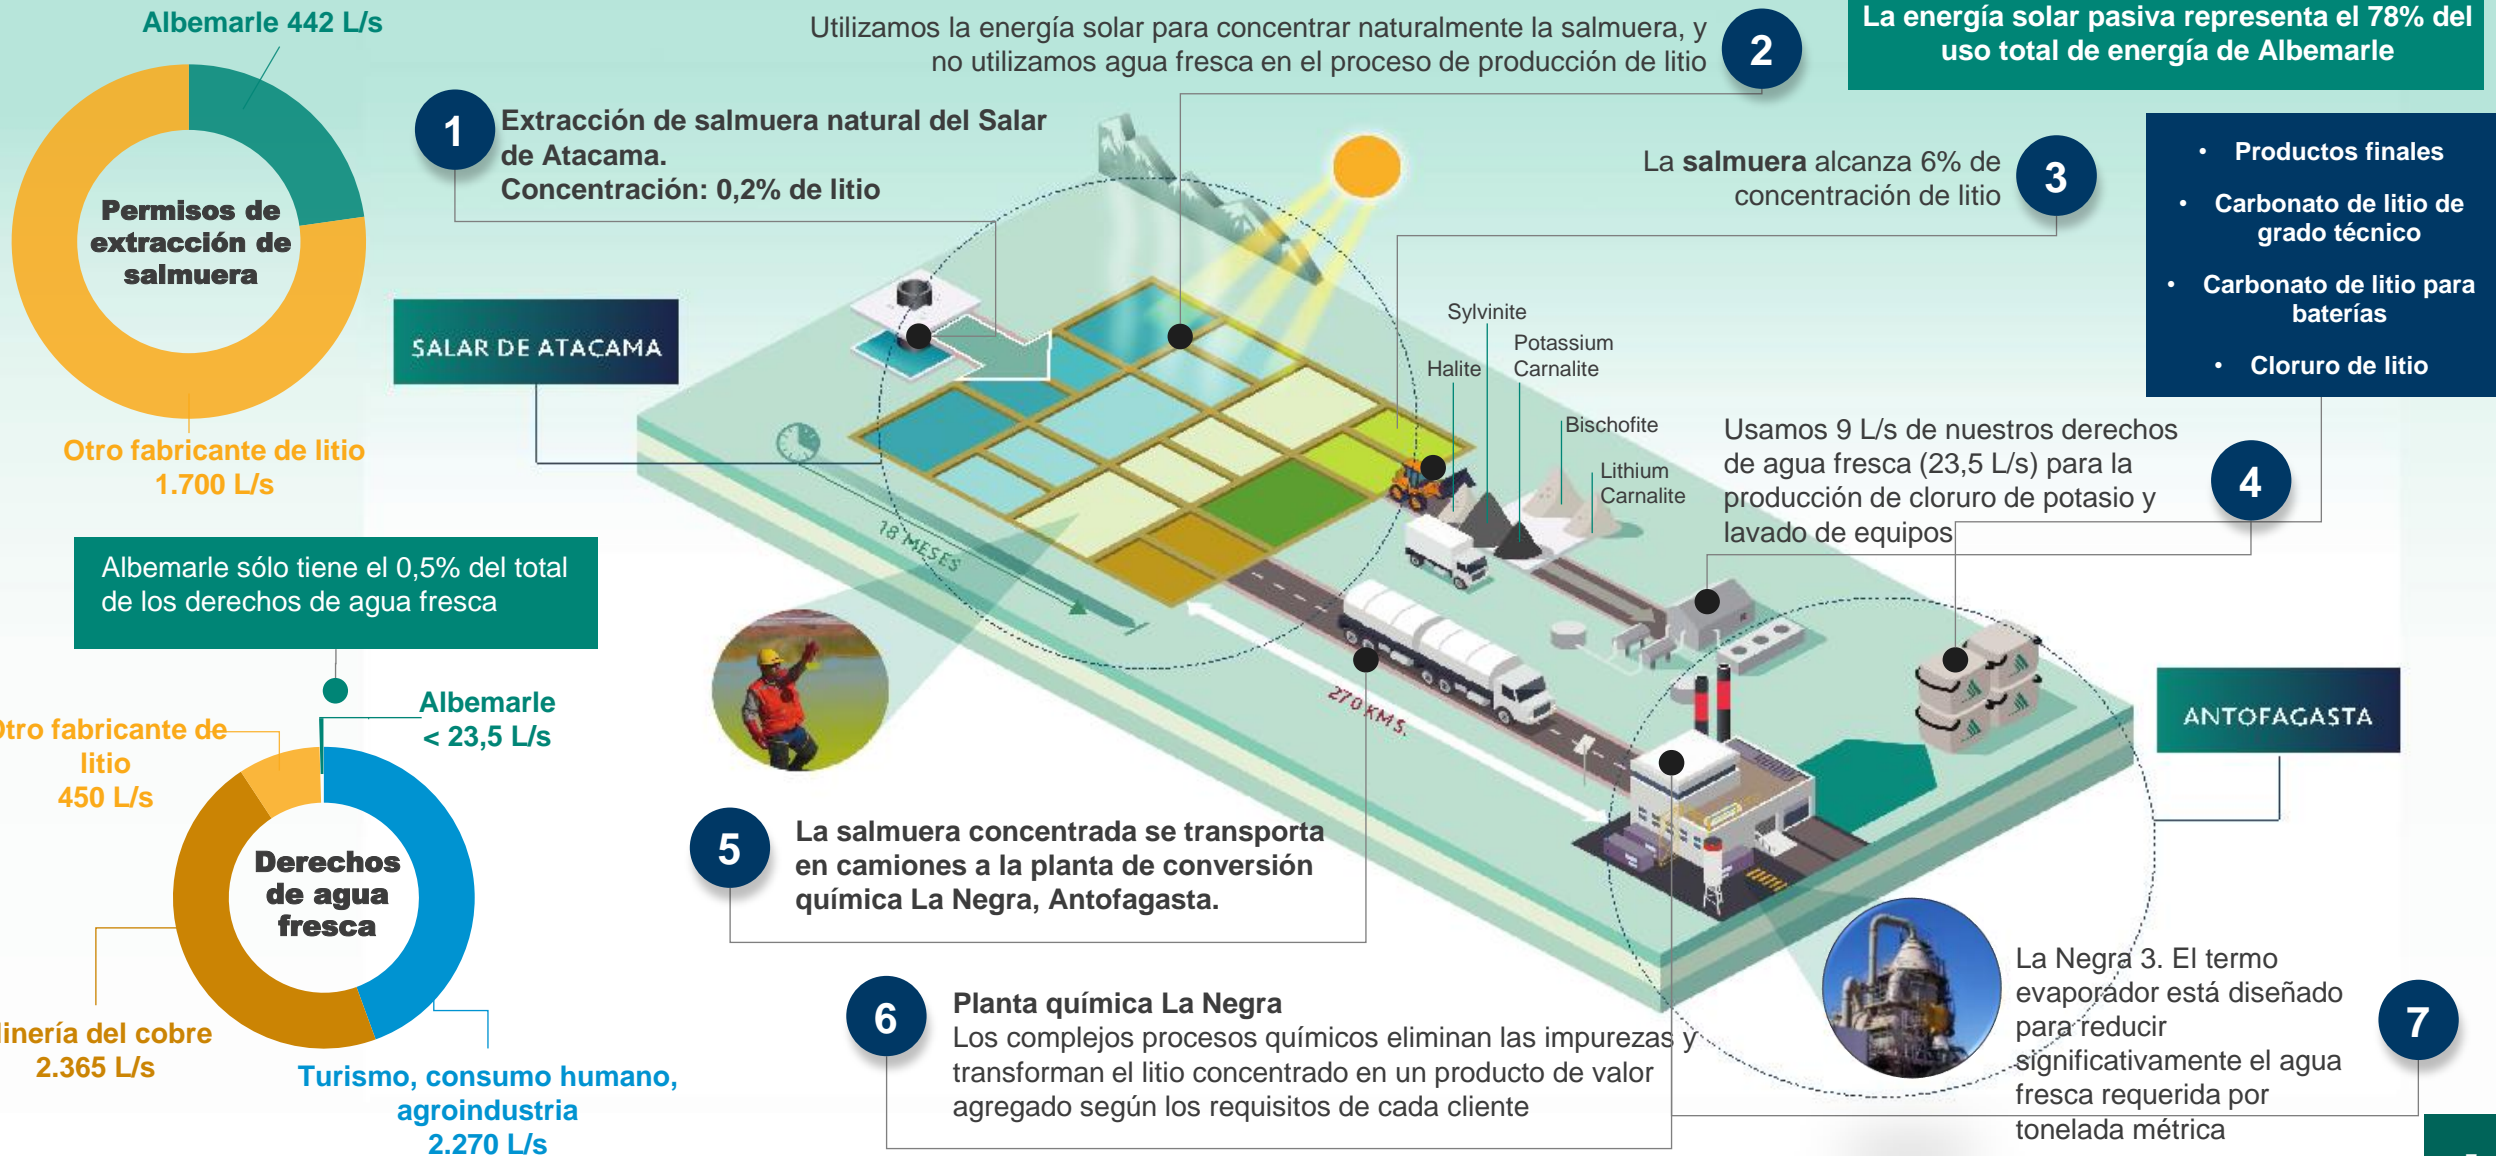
Albemarle 442 L/s

Permisos de extracción de salmuera

Otro fabricante de litio 1.700 L/s

Albemarle sólo tiene el 0,5% del total de los derechos de agua fresca

Albemarle < 23,5 L/s

Otro fabricante de litio 450 L/s

Derechos de agua fresca

inería del cobre 2.365 L/s

Turismo, consumo humano, agroindustria 2.270 L/s

Utilizamos la energía solar para concentrar naturalmente la salmuera, y no utilizamos agua fresca en el proceso de producción de litio 2

La energía solar pasiva representa el 78% del uso total de energía de Albemarle

1 Extracción de salmuera natural del Salar de Atacama. Concentración: 0,2% de litio

La salmuera alcanza 6% de concentración de litio 3

- Productos finales
- Carbonato de litio de grado técnico
- Carbonato de litio para baterías
- Cloruro de litio

SALAR DE ATACAMA

Sylvinite
Potassium Carnalite
Halite
Bischofite
Lithium Carnalite

Usamos 9 L/s de nuestros derechos de agua fresca (23,5 L/s) para la producción de cloruro de potasio y lavado de equipos 4

18 MESES

270 KMS.

ANTOFAGASTA

5 La salmuera concentrada se transporta en camiones a la planta de conversión química La Negra, Antofagasta.

6 Planta química La Negra
Los complejos procesos químicos eliminan las impurezas y transforman el litio concentrado en un producto de valor agregado según los requisitos de cada cliente

La Negra 3. El termo evaporador está diseñado para reducir significativamente el agua fresca requerida por tonelada métrica 7